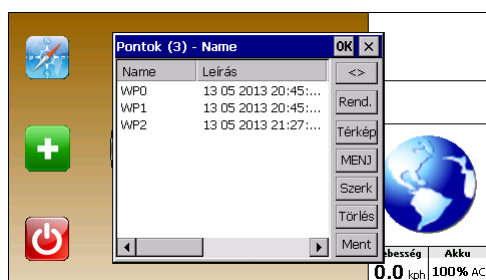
Pontok (3) - Name
OK ×

| Name | Leírás |
|---|---|
| WP0 | 13 05 2013 20:45:... |
| WP1 | 13 05 2013 20:45:... |
| WP2 | 13 05 2013 21:27:... |

<>
Rend.
Térkép
MENJ
Szerk
Törlés
Ment

ebesség
0.0 kph
Akku
100% AC